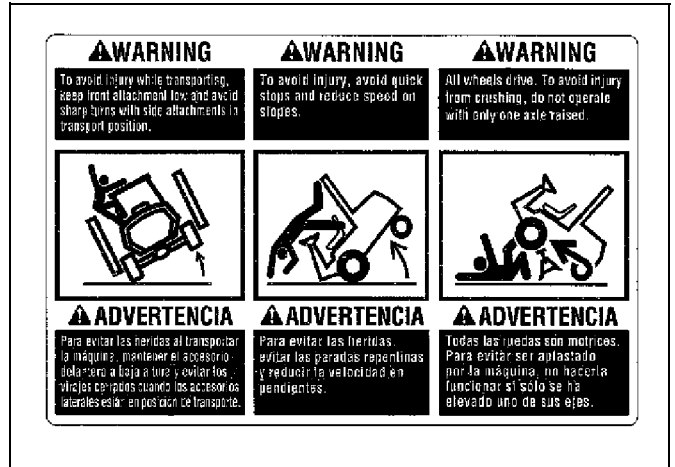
WARNING

To avoid injury while transporting, keep front attachment low and avoid sharp turns with side attachments in transport position.

ADVERTENCIA

Para evitar las heridas al transportar la máquina, mantener el accesorio delantero a baja altura y evitar los virajes cerrados cuando los accesorios laterales están en posición de transporte.

WARNING

To avoid injury, avoid quick stops and reduce speed on slopes.

ADVERTENCIA

Para evitar las heridas, evitar las paradas repentinas y reducir la velocidad en pendientes.

WARNING

All wheels drive. To avoid injury from crushing, do not operate with only one axle raised.

ADVERTENCIA

Todas las ruedas son motrices. Para evitar ser aplastado por la máquina, no hacerla funcionar si sólo se ha elevado uno de sus ejes.